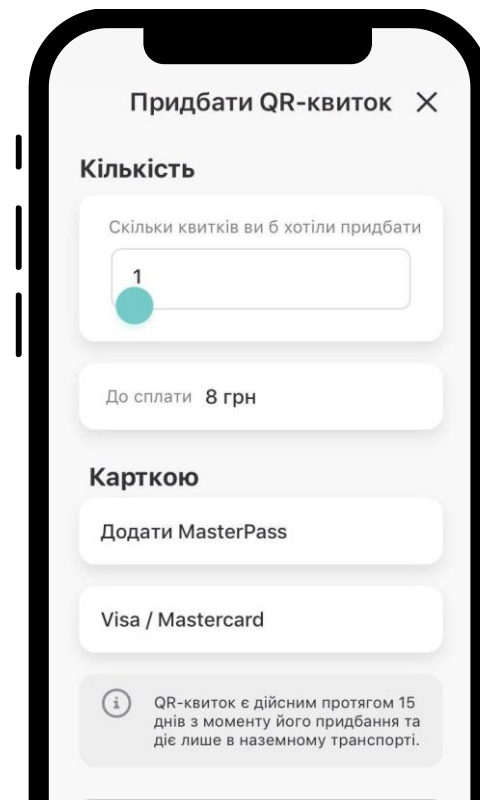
Придбати QR-квиток ✕

Кількість

Скільки квитків ви б хотіли придбати

1

До сплати 8 грн

Карткою

Додати MasterPass

Visa / Mastercard

QR-квиток є дійсним протягом 15 днів з моменту його придбання та діє лише в наземному транспорті.